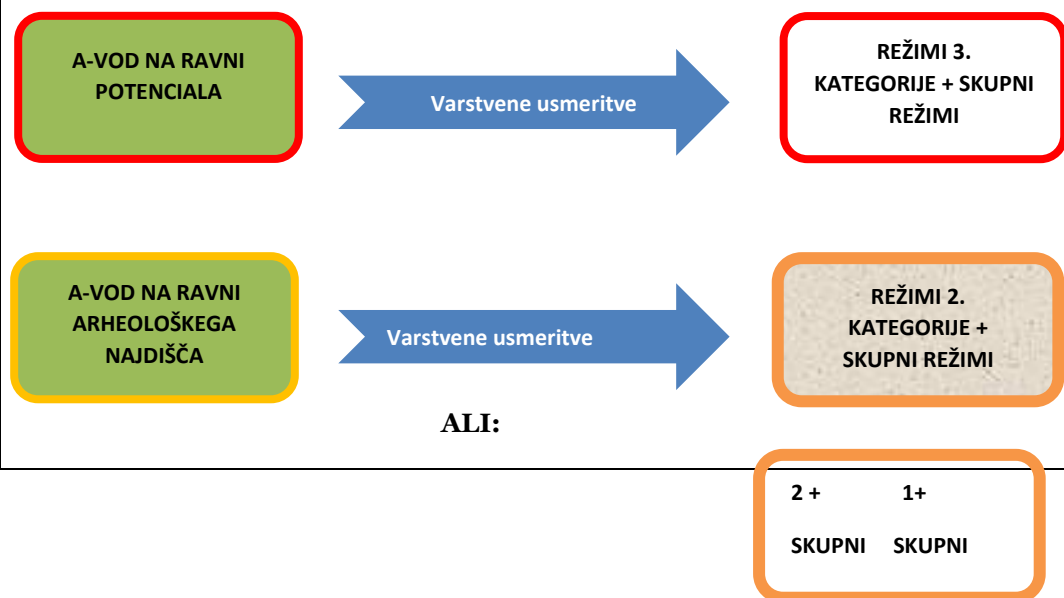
A-VOD NA RAVNI POTENCIALA

Varstvene usmeritve

REŽIMI 3. KATEGORIJE + SKUPNI REŽIMI

A-VOD NA RAVNI ARHEOLOŠKEGA NAJDIŠČA

Varstvene usmeritve

REŽIMI 2. KATEGORIJE + SKUPNI REŽIMI

ALI:

2 + 1+

SKUPNI SKUPNI